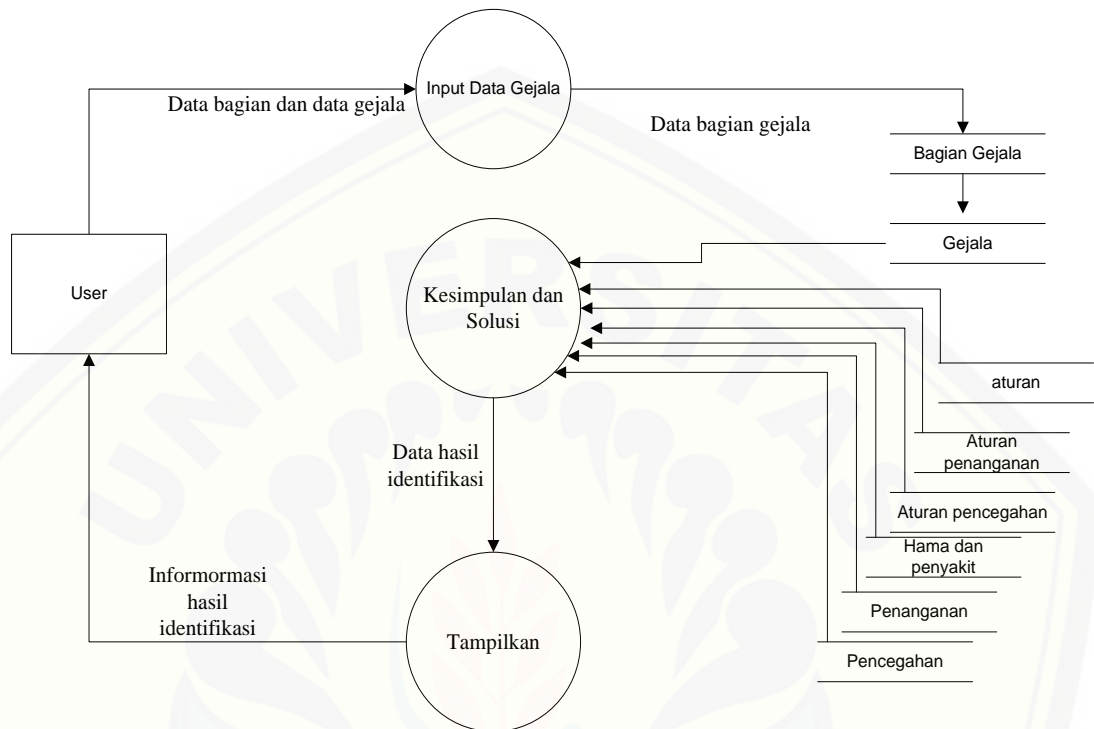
Input Data Gejala

Data bagian dan data gejala

Data bagian gejala

Bagian Gejala

Gejala

User

Kesimpulan dan Solusi

aturan

Aturan penanganan

Aturan pencegahan

Hama dan penyakit

Penanganan

Pencegahan

Data hasil identifikasi

Informormasi hasil identifikasi

Tampilkan